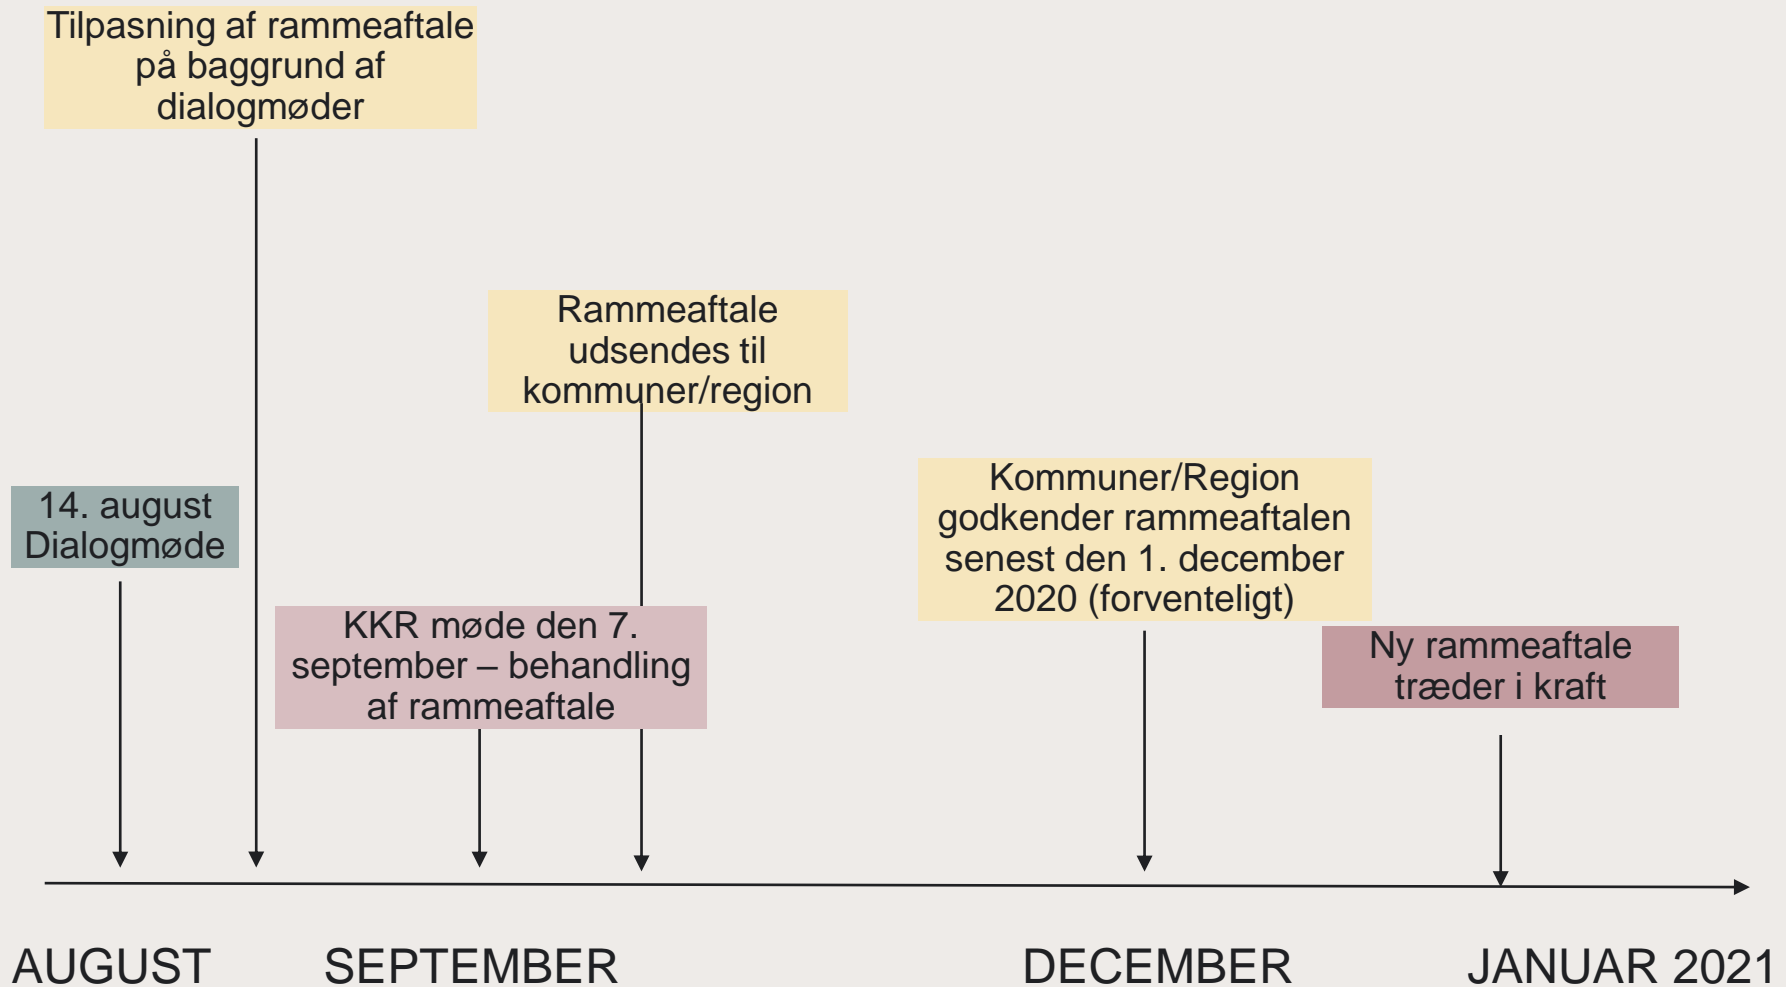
Tilpasning af rammeaftale på baggrund af dialogmøder

Rammeaftale udsendes til kommuner/region

14. august Dialogmøde

Kommuner/Region godkender rammeaftalen senest den 1. december 2020 (forventeligt)

KKR møde den 7. september – behandling af rammeaftale

Ny rammeaftale træder i kraft

AUGUST SEPTEMBER DECEMBER JANUAR 2021